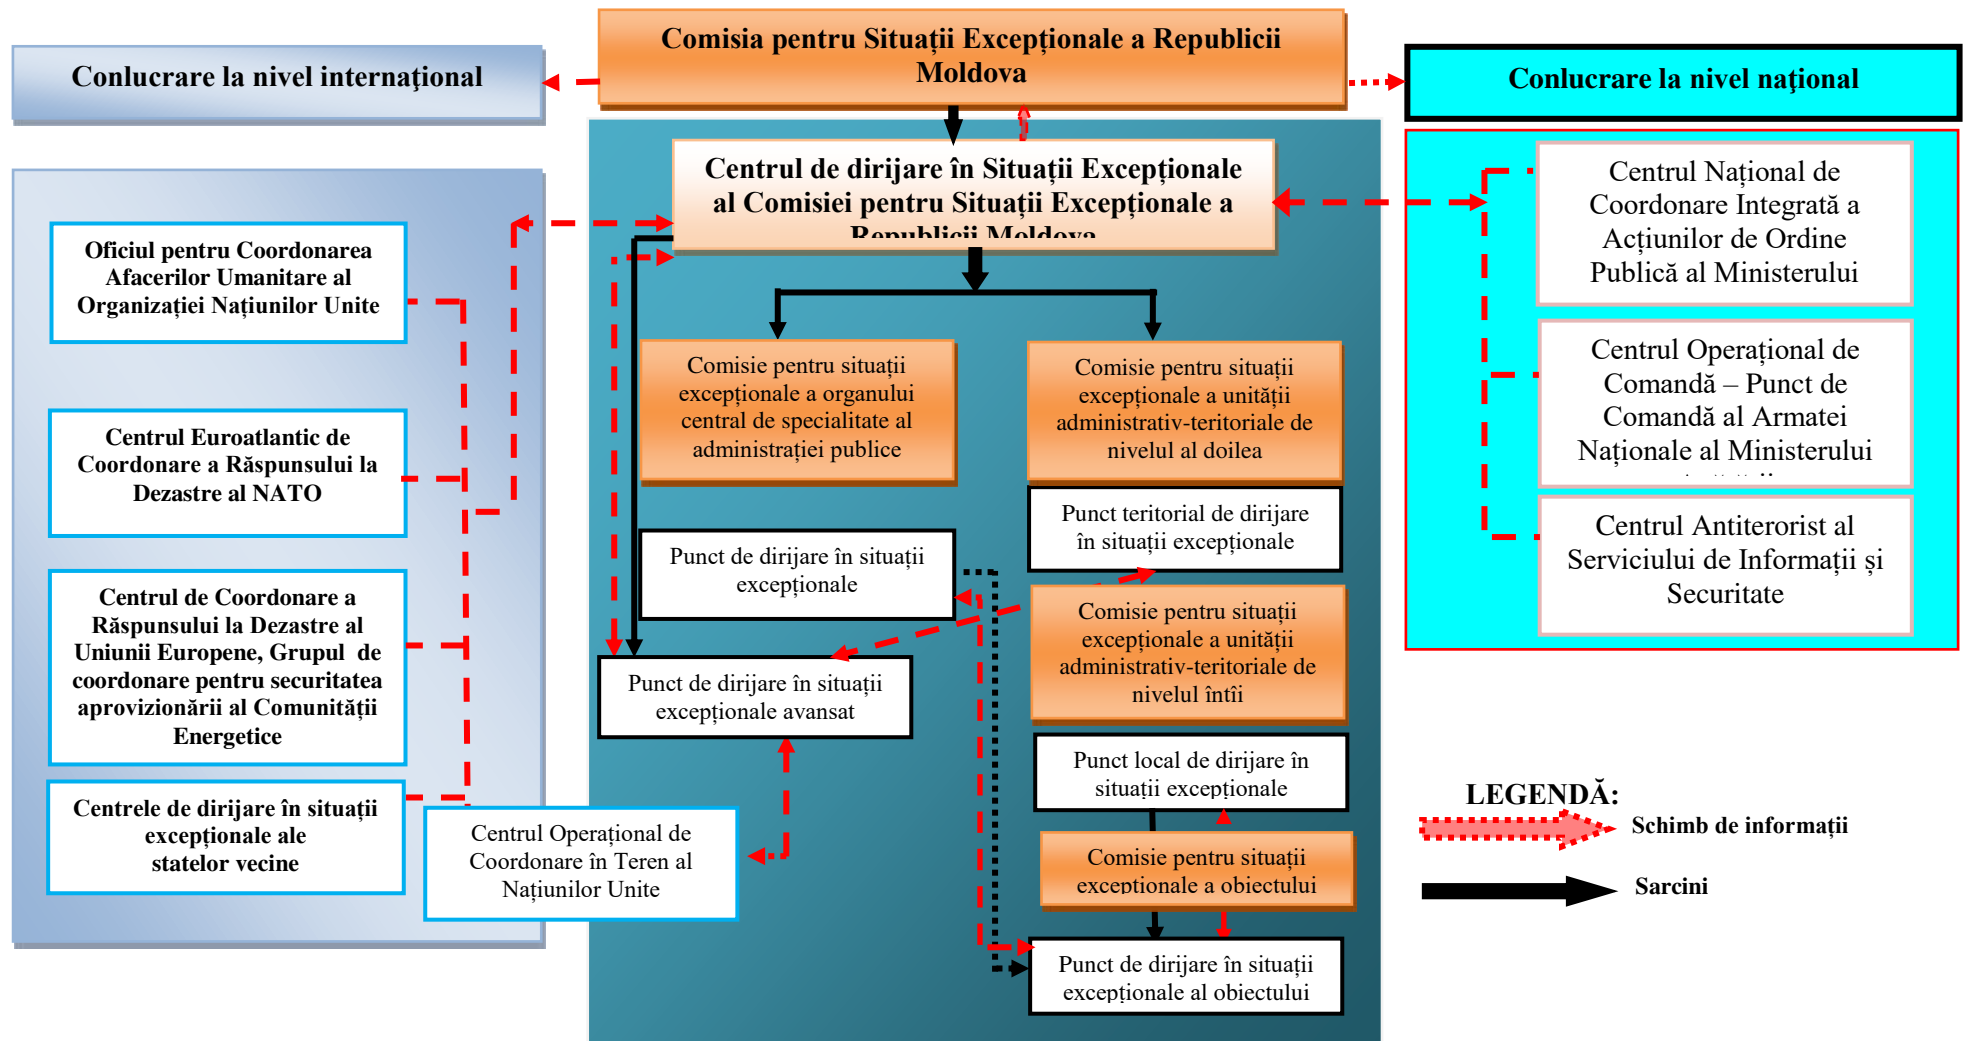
Conlucrare la nivel internaţional

Comisia pentru Situaţii Excepţionale a Republicii Moldova

Conlucrare la nivel naţional

Centrul de dirijare în Situaţii Excepţionale al Comisiei pentru Situaţii Excepţionale a Republicii Moldova

Oficiul pentru Coordonarea Afacerilor Umanitare al Organizaţiei Naţiunilor Unite

Centrul Euroatlantic de Coordonare a Răspunsului la Dezastre al NATO

Centrul de Coordonare a Răspunsului la Dezastre al Uniunii Europene, Grupul de coordonare pentru securitatea aprovizionării al Comunităţii Energetice

Centrele de dirijare în situaţii excepţionale ale statelor vecine

Comisie pentru situaţii excepţionale a organului central de specialitate al administraţiei publice

Comisie pentru situaţii excepţionale a unităţii administrativ-teritoriale de nivelul al doilea

Punct teritorial de dirijare în situaţii excepţionale

Punct de dirijare în situaţii excepţionale

Comisie pentru situaţii excepţionale a unităţii administrativ-teritoriale de nivelul întîi

Punct de dirijare în situaţii excepţionale avansat

Punct local de dirijare în situaţii excepţionale

Centrul Operaţional de Coordonare în Teren al Naţiunilor Unite

Comisie pentru situaţii excepţionale a obiectului

Punct de dirijare în situaţii excepţionale al obiectului

Centrul Naţional de Coordonare Integrată a Acţiunilor de Ordine Publică al Ministerului

Centrul Operaţional de Comandă – Punct de Comandă al Armatei Naţionale al Ministerului

Centrul Antiterorist al Serviciului de Informaţii şi Securitate

LEGENDĂ:
Schimb de informaţii
Sarcini